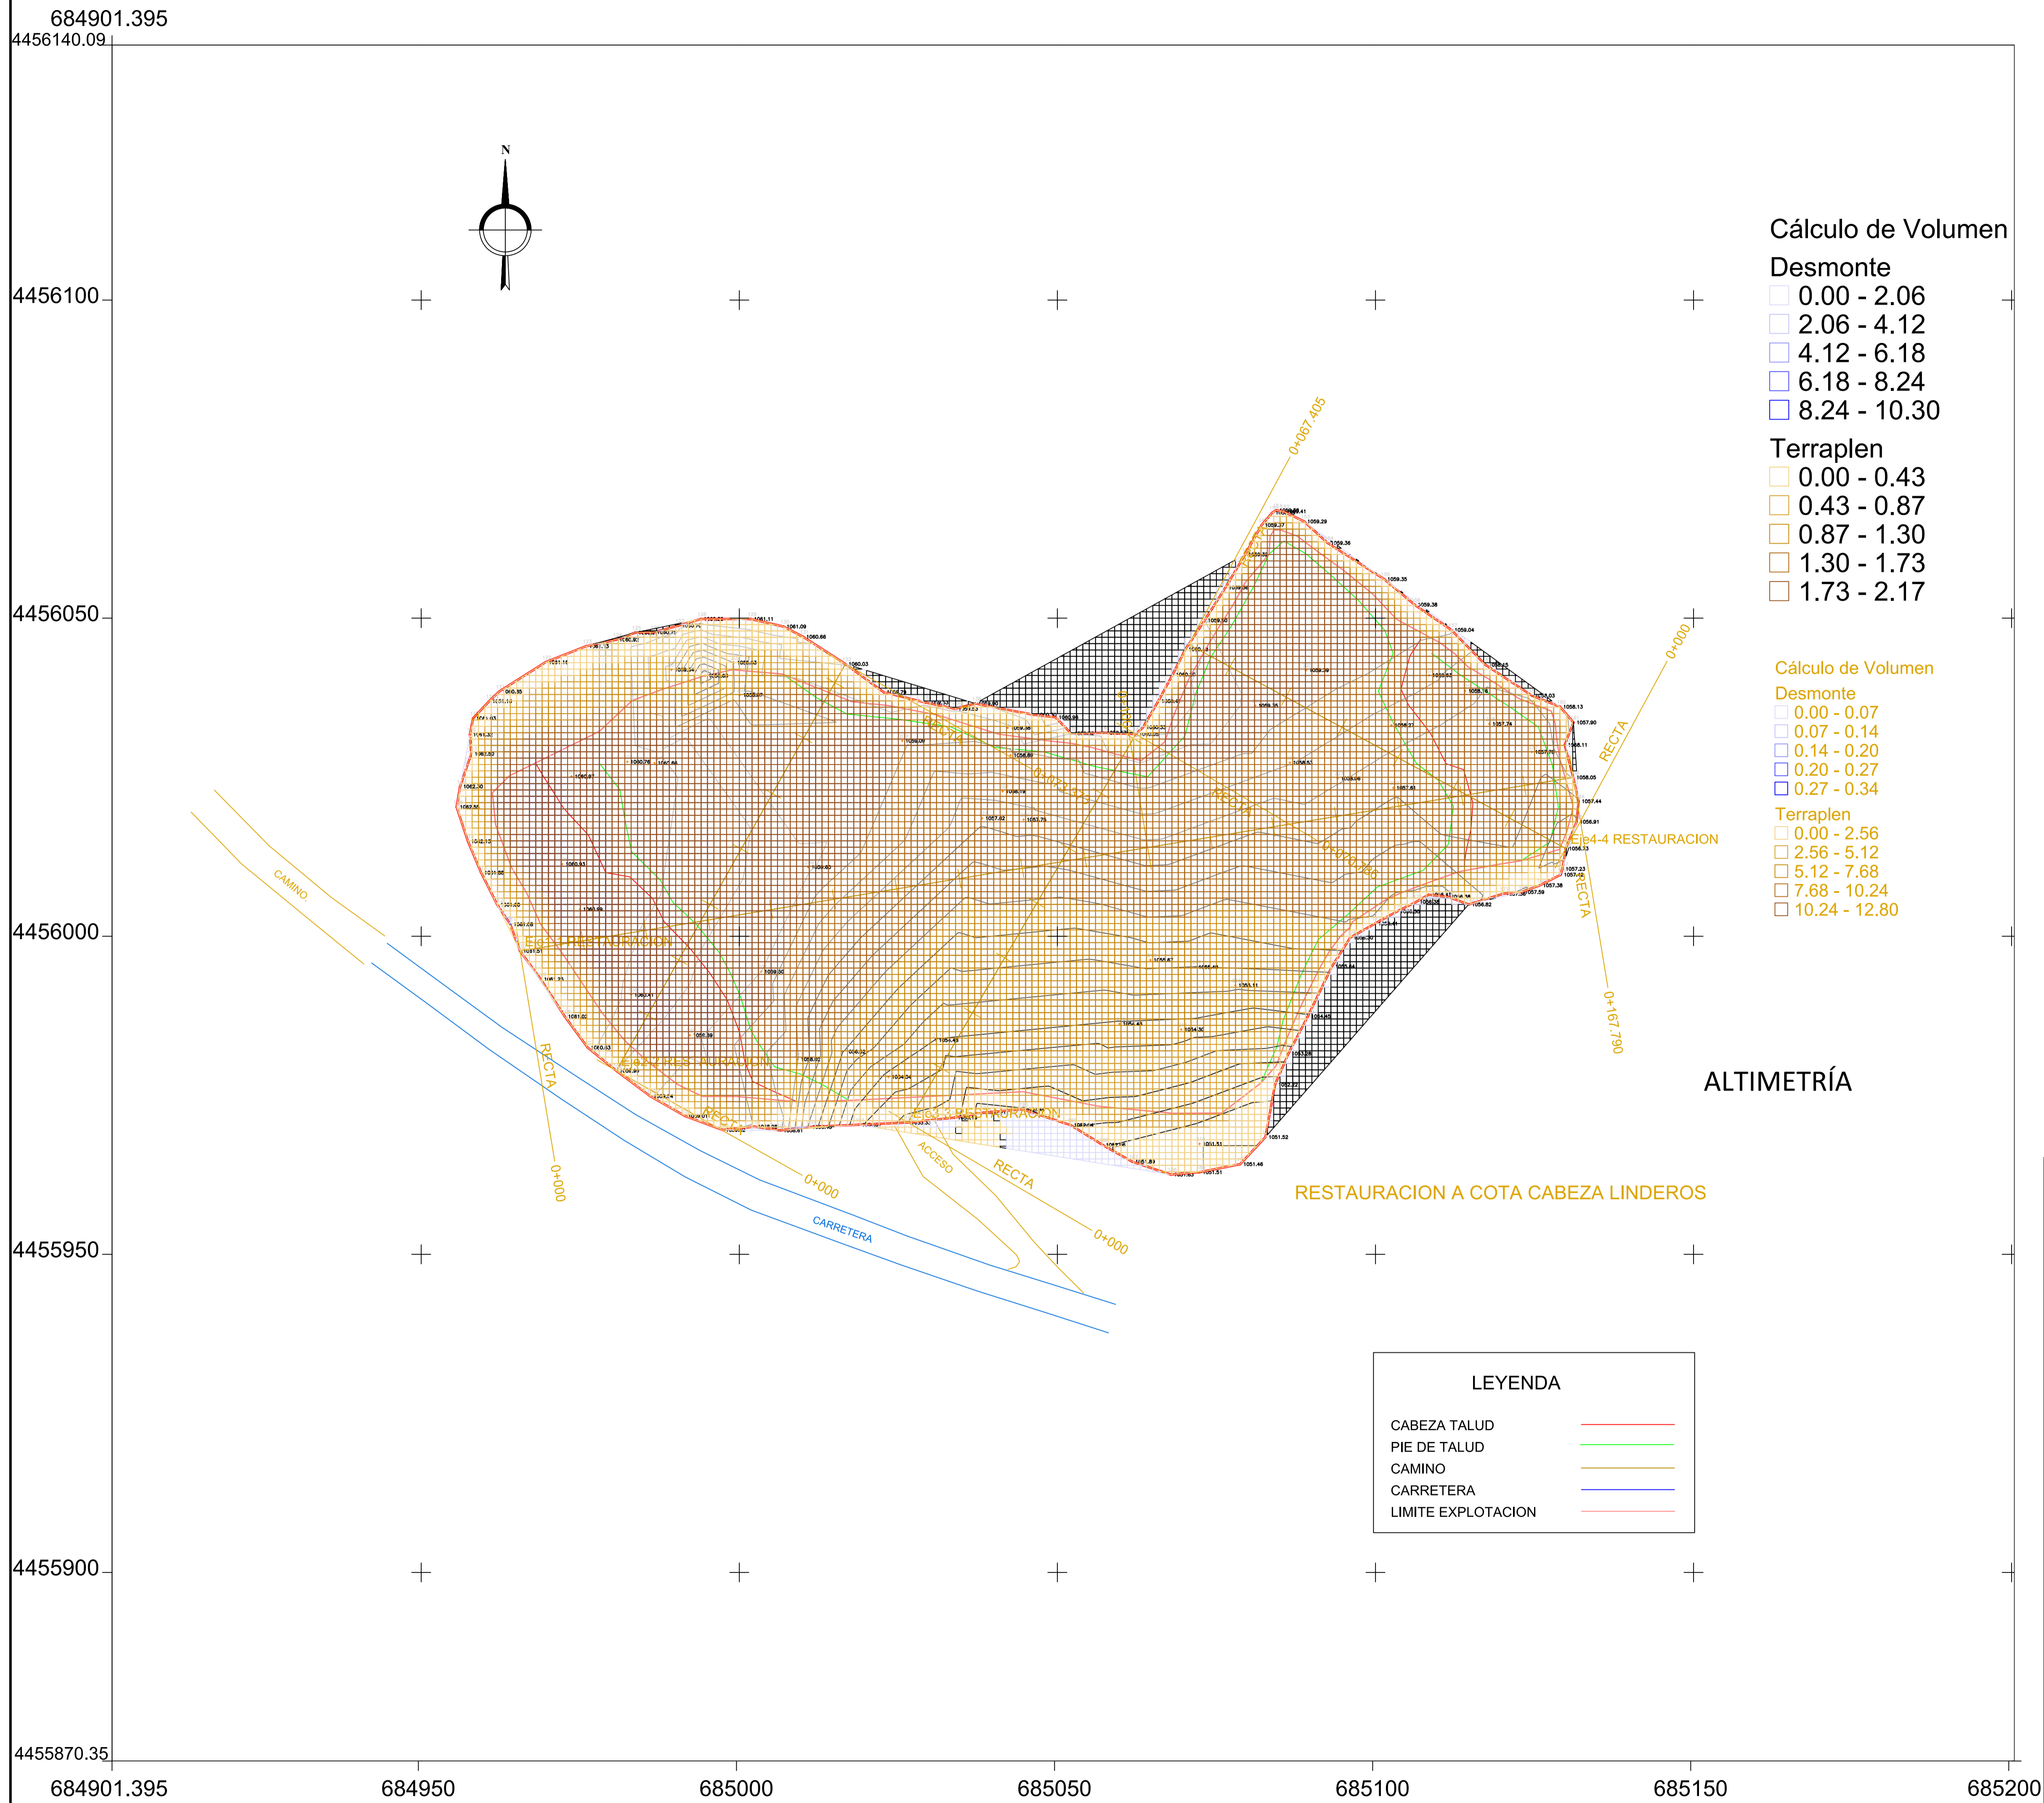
684901.395
4456140.09

N

4456100
4456050
4456000
4455950
4455900
4455870.35

Cálculo de Volumen
Desmonte
0.00 - 2.06
2.06 - 4.12
4.12 - 6.18
6.18 - 8.24
8.24 - 10.30
Terraplen
0.00 - 0.43
0.43 - 0.87
0.87 - 1.30
1.30 - 1.73
1.73 - 2.17

Cálculo de Volumen
Desmonte
0.00 - 0.07
0.07 - 0.14
0.14 - 0.20
0.20 - 0.27
0.27 - 0.34
Terraplen
0.00 - 2.56
2.56 - 5.12
5.12 - 7.68
7.68 - 10.24
10.24 - 12.80

0+067.405
0+000
RECTA
Eje4-4 RESTAURACION
RECTA
0+167.790
CAMINO
RESTAURACION
RECTA
0+000
0+000
ACCESO
RECTA
0+000
CARRETERA
RESTAURACION

ALTIMETRÍA

RESTAURACION A COTA CABEZA LINDEROS

LEYENDA
CABEZA TALUD
PIE DE TALUD
CAMINO
CARRETERA
LIMITE EXPLOTACION

684901.395
684950
685000
685050
685100
685150
685200